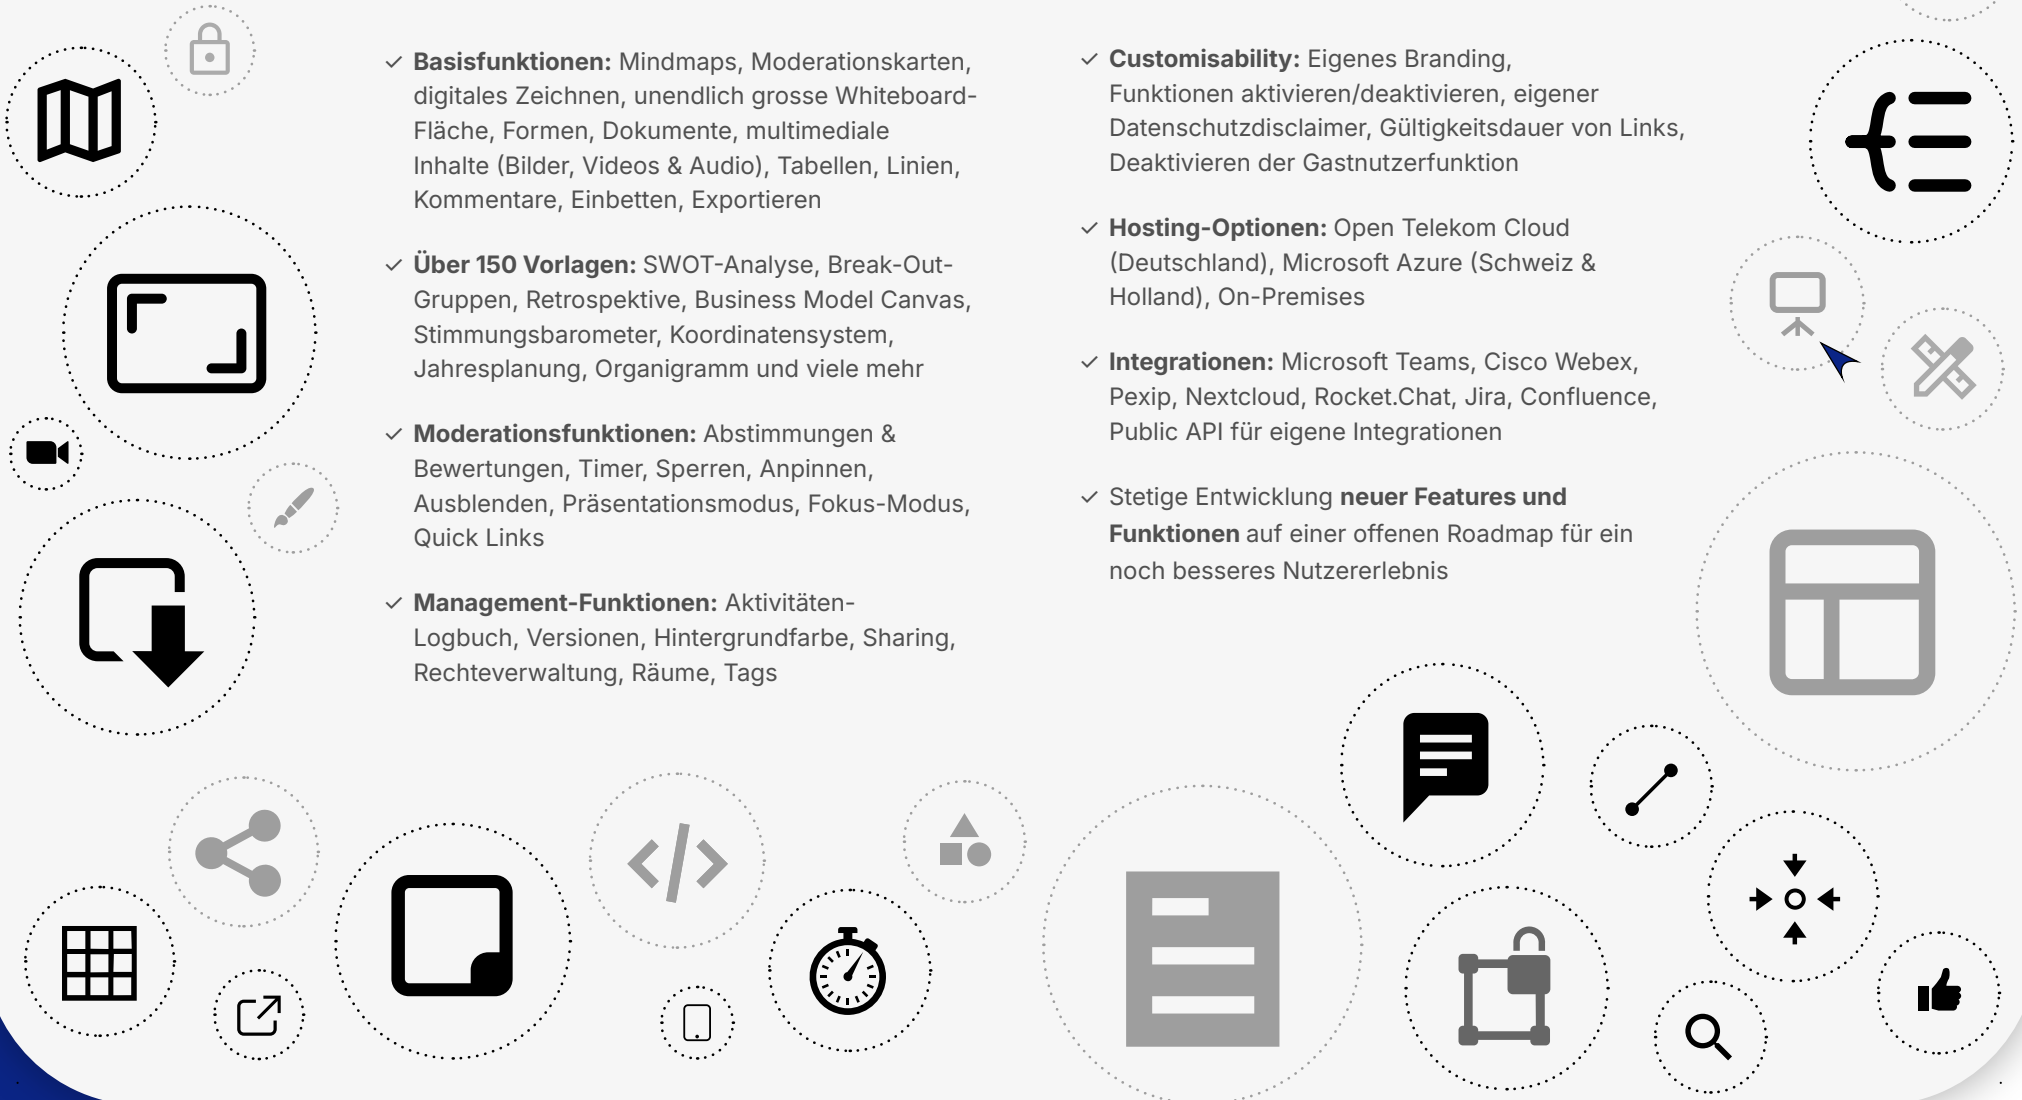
✓ **Basisfunktionen:** Mindmaps, Moderationskarten, digitales Zeichnen, unendlich grosse Whiteboard-Fläche, Formen, Dokumente, multimediale Inhalte (Bilder, Videos & Audio), Tabellen, Linien, Kommentare, Einbetten, Exportieren

✓ **Über 150 Vorlagen:** SWOT-Analyse, Break-Out-Gruppen, Retrospektive, Business Model Canvas, Stimmungsbarometer, Koordinatensystem, Jahresplanung, Organigramm und viele mehr

✓ **Moderationsfunktionen:** Abstimmungen & Bewertungen, Timer, Sperren, Anpinnen, Ausblenden, Präsentationsmodus, Fokus-Modus, Quick Links

✓ **Management-Funktionen:** Aktivitäten-Logbuch, Versionen, Hintergrundfarbe, Sharing, Rechteverwaltung, Räume, Tags

✓ **Customisability:** Eigenes Branding, Funktionen aktivieren/deaktivieren, eigener Datenschutzdisclaimer, Gültigkeitsdauer von Links, Deaktivieren der Gastnutzerfunktion

✓ **Hosting-Optionen:** Open Telekom Cloud (Deutschland), Microsoft Azure (Schweiz & Holland), On-Premises

✓ **Integrationen:** Microsoft Teams, Cisco Webex, Pexip, Nextcloud, Rocket.Chat, Jira, Confluence, Public API für eigene Integrationen

✓ Stetige Entwicklung **neuer Features und Funktionen** auf einer offenen Roadmap für ein noch besseres Nutzererlebnis